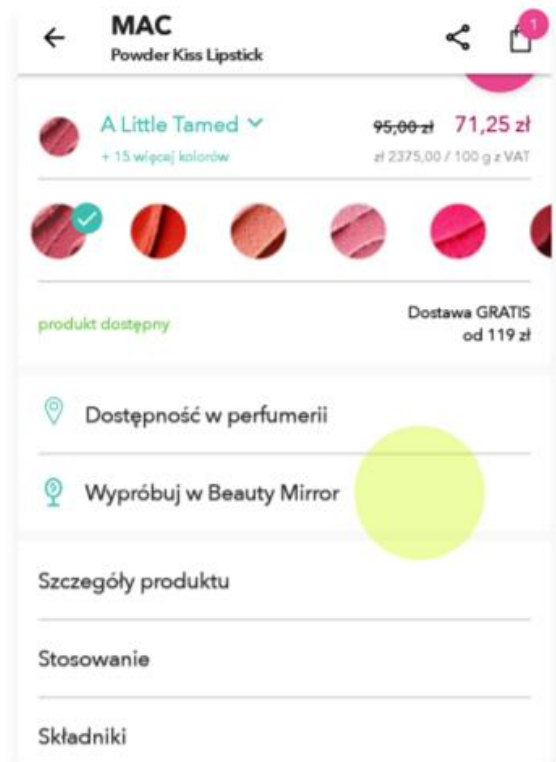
MAC
Powder Kiss Lipstick

1

A Little Tamed

+ 15 więcej kolorów

~~95,00 zł~~ 71,25 zł

zł 2375,00 / 100 g z VAT

produkt dostępny

Dostawa GRATIS od 119 zł

Dostępność w perfumerii

Wypróbuj w Beauty Mirror

Szczegóły produktu

Stosowanie

Składniki